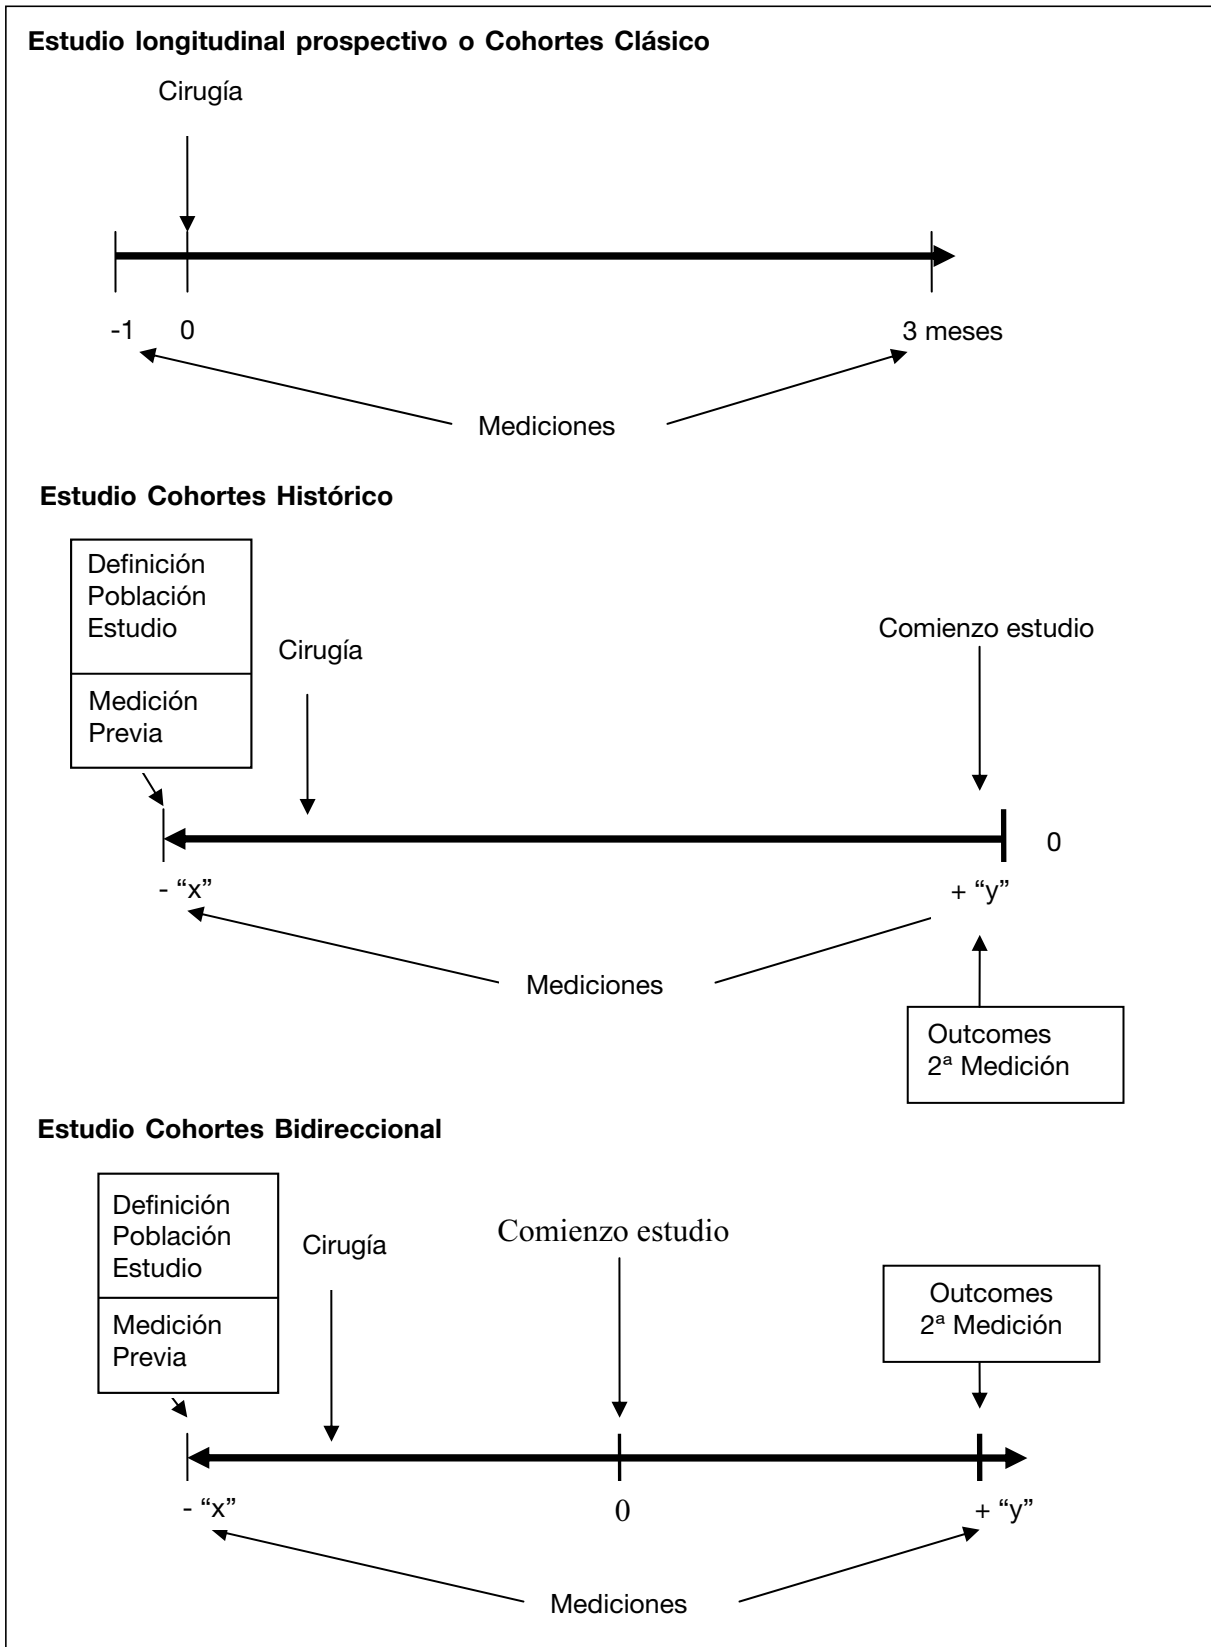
**Estudio longitudinal prospectivo o Cohortes Clásico**

Cirugía

-1 0 3 meses

Mediciones

**Estudio Cohortes Histórico**

Definición Población Estudio

Medición Previa

Cirugía

Comienzo estudio

0

- "x" + "y"

Mediciones

Outcomes
2ª Medición

**Estudio Cohortes Bidireccional**

Definición Población Estudio

Medición Previa

Cirugía

Comienzo estudio

Outcomes
2ª Medición

- "x" 0 + "y"

Mediciones